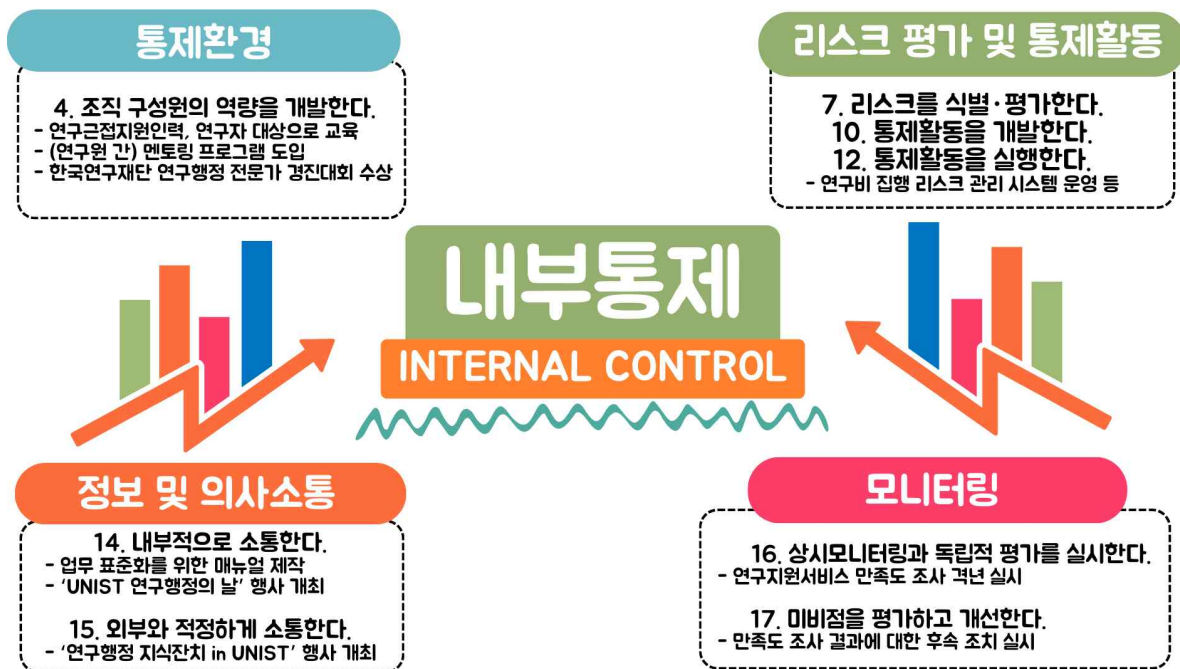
통제환경

4. 조직 구성원의 역량을 개발한다.
- 연구근접지원인력, 연구자 대상으로 교육
- (연구원 간) 멘토링 프로그램 도입
- 한국연구재단 연구행정 전문가 경진대회 수상

리스크 평가 및 통제활동

7. 리스크를 식별·평가한다.
10. 통제활동을 개발한다.
12. 통제활동을 실행한다.
- 연구비 집행 리스크 관리 시스템 운영 등

내부통제
INTERNAL CONTROL

정보 및 의사소통

14. 내부적으로 소통한다.
- 업무 표준화를 위한 매뉴얼 제작
- 'UNIST 연구행정의 날' 행사 개최

15. 외부와 적정하게 소통한다.
- '연구행정 지식잔치 in UNIST' 행사 개최

모니터링

16. 상시모니터링과 독립적 평가를 실시한다.
- 연구지원서비스 만족도 조사 격년 실시

17. 미비점을 평가하고 개선한다.
- 만족도 조사 결과에 대한 후속 조치 실시